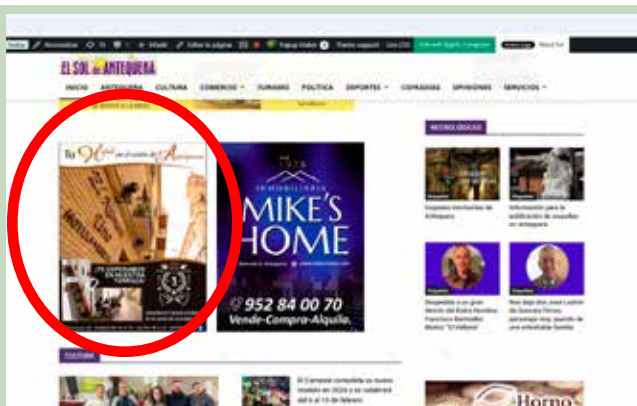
EL SOL DE ANTEQUERA

INICIO ANTEQUERA CULTURA COMERCIO TURISMO POLÍTICA DEPORTES COFRADÍAS OPINIONES SERVICIOS

NECROLÓGICAS

IMMOBILIARIA
MIKE'S HOME

952 84 00 70
Vende-Compra-Alquila.

CULTURA

Hornos